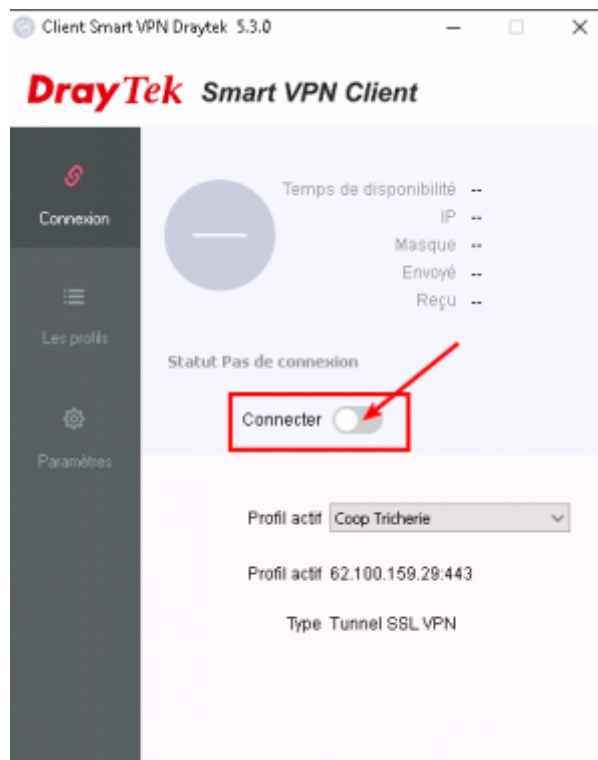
Client Smart VPN Draytek 5.3.0

DrayTek Smart VPN Client

Connexion

Les profils

Paramètres

Temps de disponibilité --
IP --
Masque --
Envoyé --
Reçu --

Statut Pas de connexion

Connecter

Profil actif Coop Tricherie

Profil actif 62.100.159.29:443

Type Tunnel SSL VPN